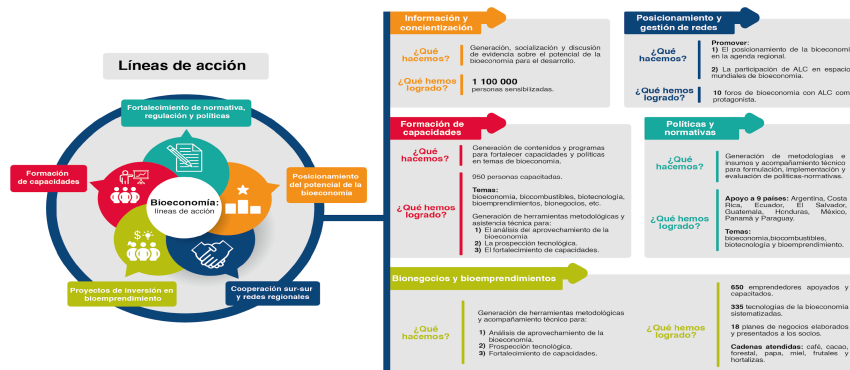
Líneas de acción

Fortalecimiento de normativa, regulación y políticas

Formación de capacidades

Posicionamiento del potencial de la bioeconomía

Bioeconomía: líneas de acción

Proyectos de inversión en bioemprendimiento

Cooperación sur-sur y redes regionales

Información y concientización

¿Qué hacemos?

Generación, socialización y discusión de evidencia sobre el potencial de la bioeconomía para el desarrollo.

¿Qué hemos logrado?

1 100 000 personas sensibilizadas.

Posicionamiento y gestión de redes

¿Qué hacemos?

Promover:
1) El posicionamiento de la bioeconomí en la agenda regional.
2) La participación de ALC en espacio mundiales de bioeconomía.

¿Qué hemos logrado?

10 foros de bioeconomía con ALC com protagonista.

Formación de capacidades

¿Qué hacemos?

Generación de contenidos y programas para fortalecer capacidades y políticas en temas de bioeconomía.

¿Qué hemos logrado?

950 personas capacitadas.

Temas: bioeconomía, biocombustibles, biotecnología, bioemprendimientos, bionegocios, etc.

Generación de herramientas metodológicas y asistencia técnica para:
1) El análisis del aprovechamiento de la bioeconomía
2) La prospección tecnológica.
3) El fortalecimiento de capacidades.

Políticas y normativas

¿Qué hacemos?

Generación de metodologías e insumos y acompañamiento técnico para formulación, implementación y evaluación de políticas-normativas.

¿Qué hemos logrado?

Apoyo a 9 países: Argentina, Costa Rica, Ecuador, El Salvador, Guatemala, Honduras, México, Panamá y Paraguay.

Temas: bioeconomía,biocombustibles, biotecnología y biomprendimiento.

Bionegocios y bioemprendimientos

¿Qué hacemos?

Generación de herramientas metodológicas y acompañamiento técnico para:
1) Análisis de aprovechamiento de la bioeconomía.
2) Prospección tecnológica.
3) Fortalecimiento de capacidades.

¿Qué hemos logrado?

650 emprendedores apoyados y capacitados.

335 tecnologías de la bioeconomía sistematizadas.

18 planes de negocios elaborados y presentados a los socios.

Cadenas atendidas: café, cacao, forestal, papa, miel, frutales y hortalizas.